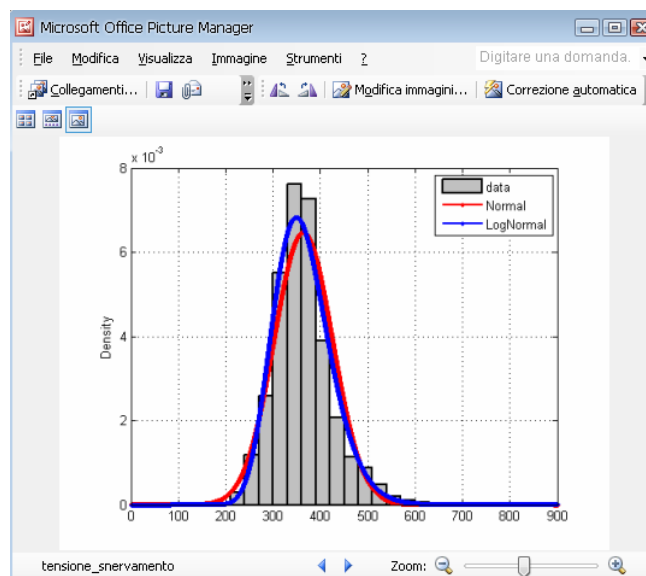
Microsoft Office Picture Manager

File Modifica Visualizza Immagine Strumenti ?

Digitare una domanda.

Collegamenti... Modifica immagini... Correzione automatica

$x\ 10^{-3}$

8
6
4
2
0

Density

0 100 200 300 400 500 600 700 800 900

data
Normal
LogNormal

tensione_snervamento

Zoom: